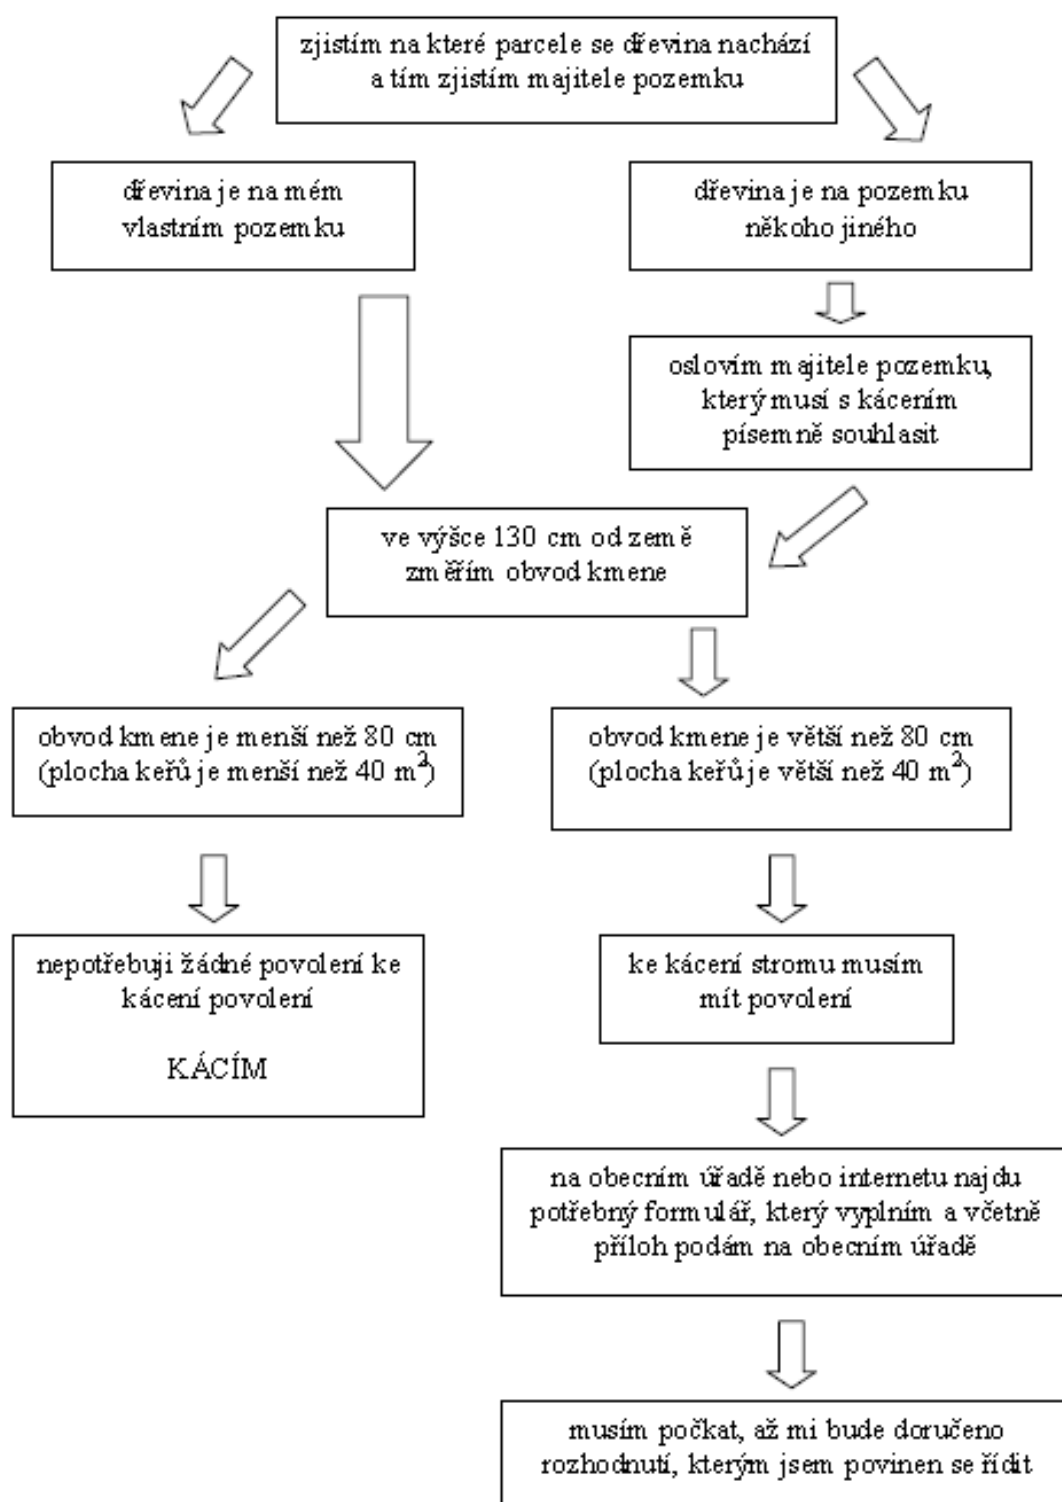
zjistím na které parcele se dřevina nachází a tím zjistím majitele pozemku

dřevina je na mém vlastním pozemku

dřevina je na pozemku někoho jiného

oslovím majitele pozemku, který musí s kácením písemně souhlasit

ve výšce 130 cm od země změřím obvod kmene

obvod kmene je menší než 80 cm (plocha keřů je menší než 40 $m^2$)

obvod kmene je větší než 80 cm (plocha keřů je větší než 40 $m^2$)

nepotřebuji žádné povolení ke kácení povolení

KÁCÍM

ke kácení stromu musím mít povolení

na obecním úřadě nebo internetu najdu potřebný formulář, který vyplním a včetně příloh podám na obecním úřadě

musím počkat, až mi bude doručeno rozhodnutí, kterým jsem povinen se řídit